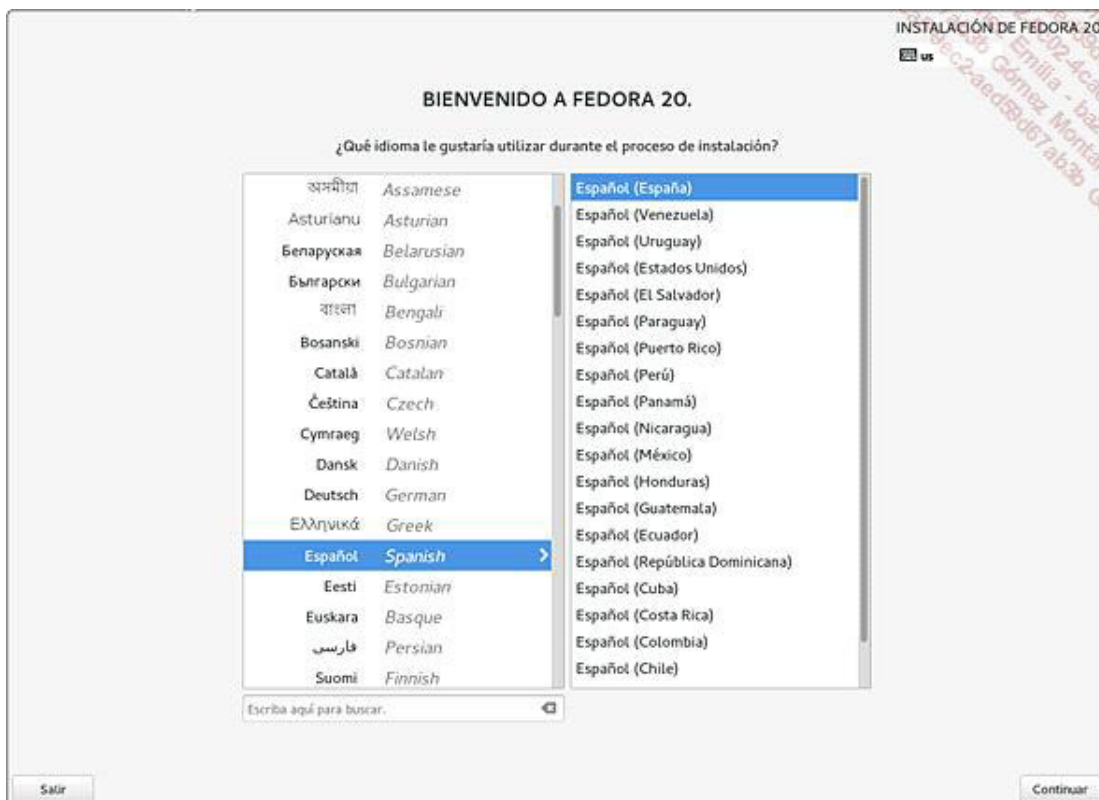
INSTALACIÓN DE FEDORA 20
us

BIENVENIDO A FEDORA 20.

¿Qué idioma le gustaría utilizar durante el proceso de instalación?

অসমীয়া Assamese
Asturianu Asturian
Беларуская Belarusian
Български Bulgarian
বাংলা Bengali
Bosanski Bosnian
Català Catalan
Čeština Czech
Cymraeg Welsh
Dansk Danish
Deutsch German
Ελληνικά Greek
Español Spanish
Eesti Estonian
Euskara Basque
فارسی Persian
Suomi Finnish

Español (España)
Español (Venezuela)
Español (Uruguay)
Español (Estados Unidos)
Español (El Salvador)
Español (Paraguay)
Español (Puerto Rico)
Español (Perú)
Español (Panamá)
Español (Nicaragua)
Español (México)
Español (Honduras)
Español (Guatemala)
Español (Ecuador)
Español (República Dominicana)
Español (Cuba)
Español (Costa Rica)
Español (Colombia)
Español (Chile)

Escriba aquí para buscar.

Salir

Continuar

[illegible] Emilia - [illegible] Gómez Montal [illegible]